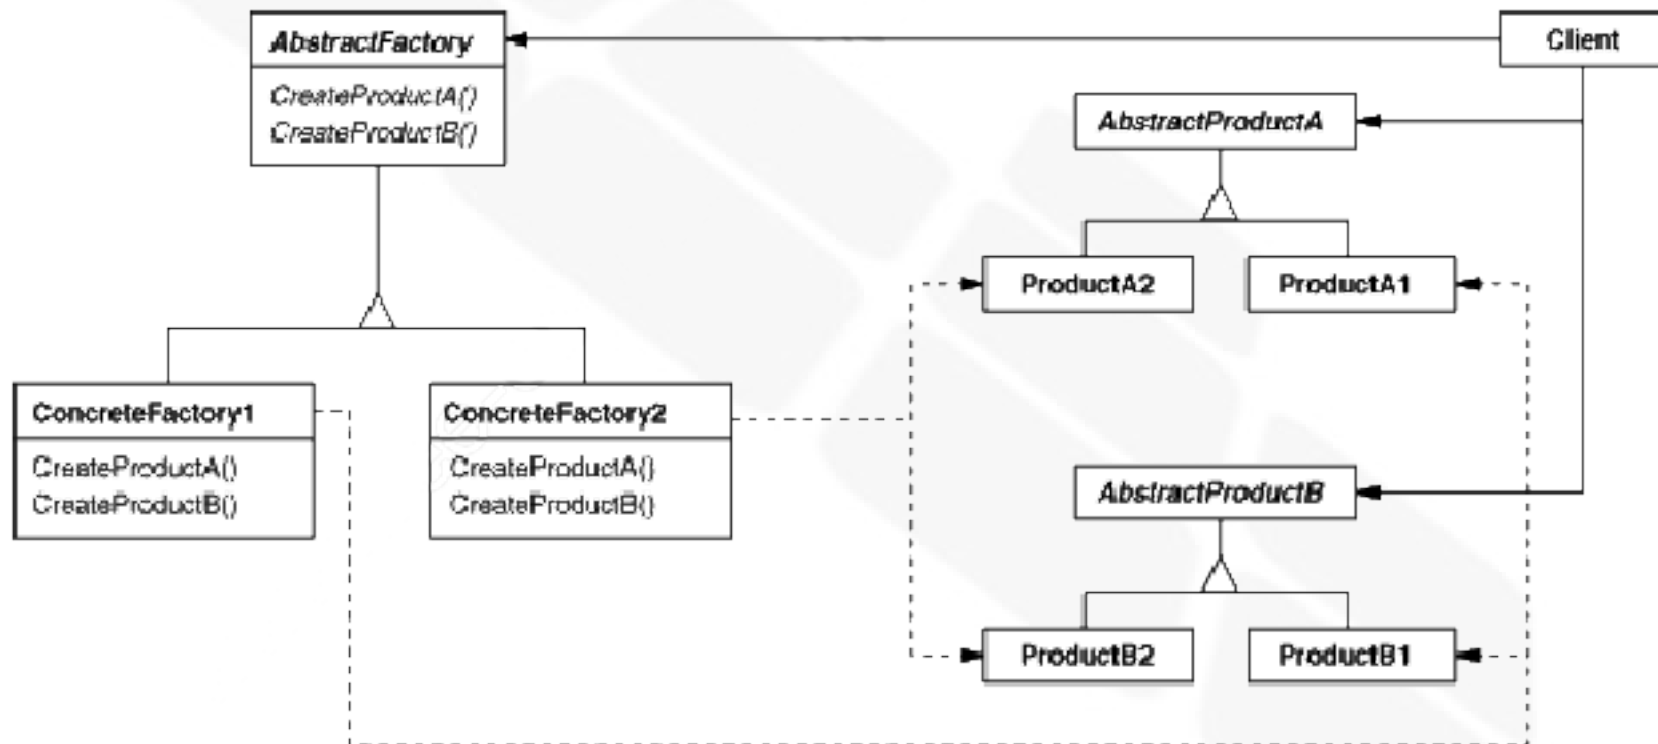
AbstractFactory

CreateProductA()
CreateProductB()

Client

AbstractProductA

ProductA2

ProductA1

ConcreteFactory1

CreateProductA()
CreateProductB()

ConcreteFactory2

CreateProductA()
CreateProductB()

AbstractProductB

ProductB2

ProductB1